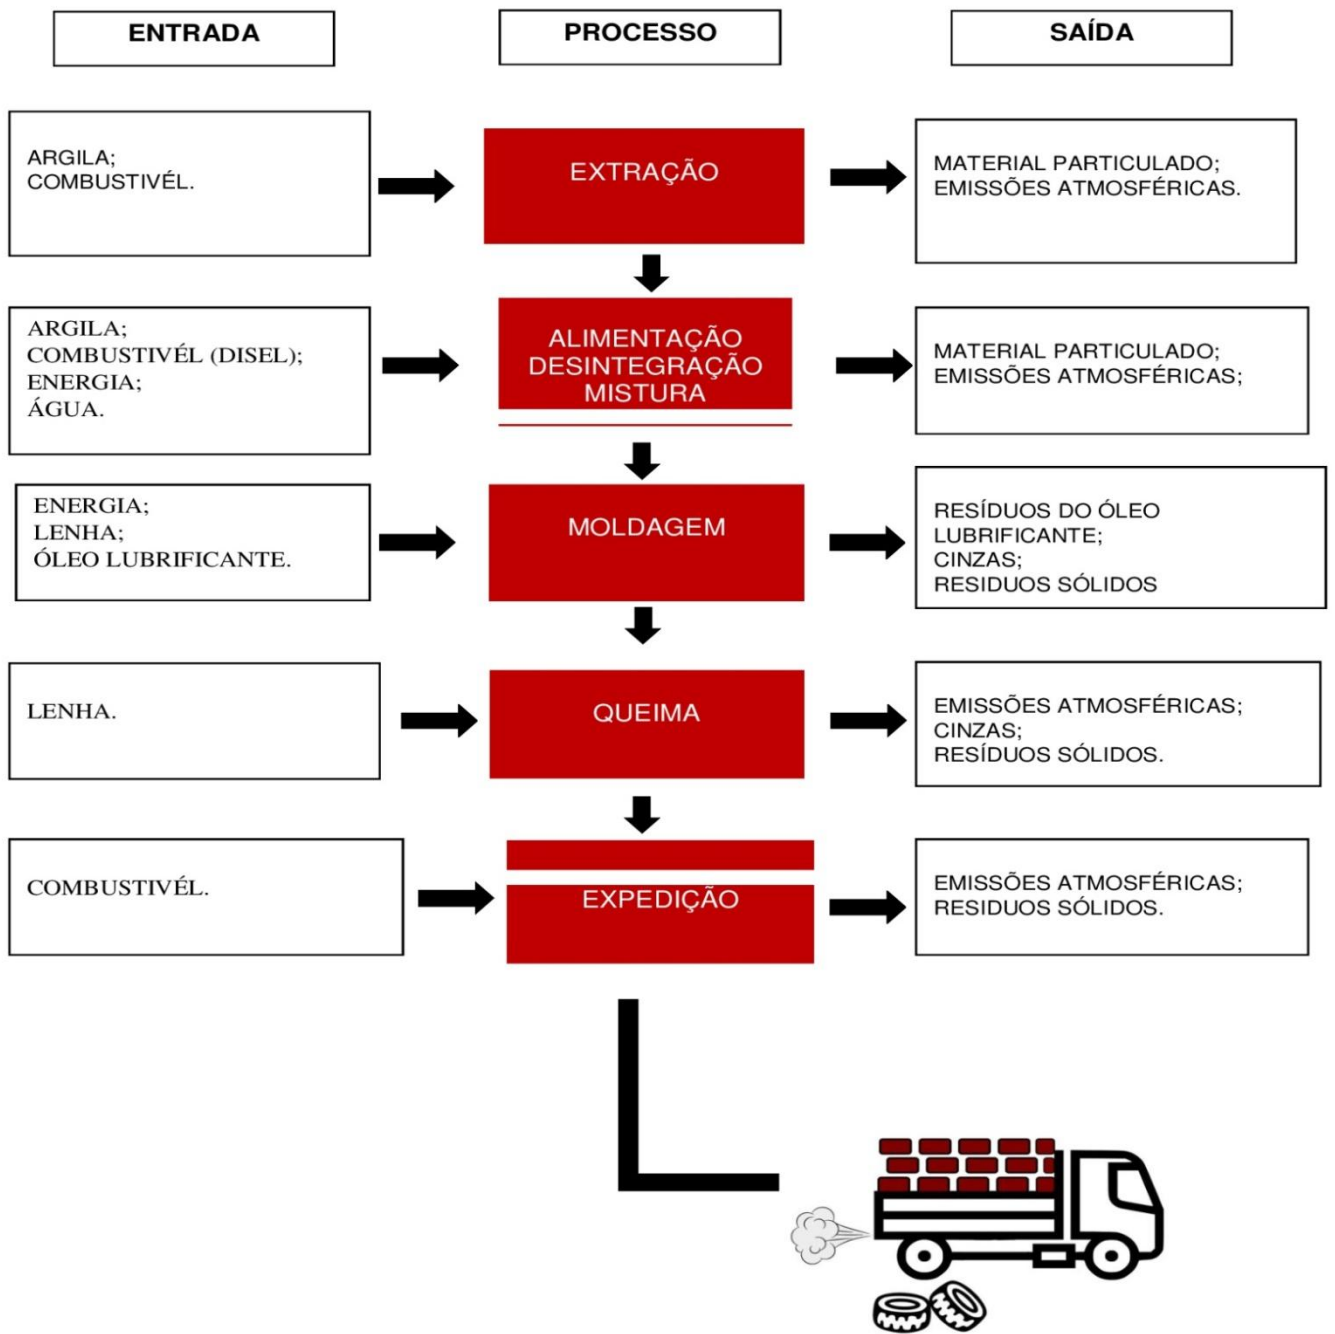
ENTRADA

PROCESSO

SAÍDA

ARGILA;
COMBUSTIVÉL.

EXTRAÇÃO

MATERIAL PARTICULADO;
EMISSÕES ATMOSFÉRICAS.

ARGILA;
COMBUSTIVÉL (DISEL);
ENERGIA;
ÁGUA.

ALIMENTAÇÃO
DESINTEGRAÇÃO
MISTURA

MATERIAL PARTICULADO;
EMISSÕES ATMOSFÉRICAS;

ENERGIA;
LENHA;
ÓLEO LUBRIFICANTE.

MOLDAGEM

RESÍDUOS DO ÓLEO LUBRIFICANTE;
CINZAS;
RESIDUOS SÓLIDOS

LENHA.

QUEIMA

EMISSÕES ATMOSFÉRICAS;
CINZAS;
RESÍDUOS SÓLIDOS.

COMBUSTIVÉL.

EXPEDIÇÃO

EMISSÕES ATMOSFÉRICAS;
RESIDUOS SÓLIDOS.